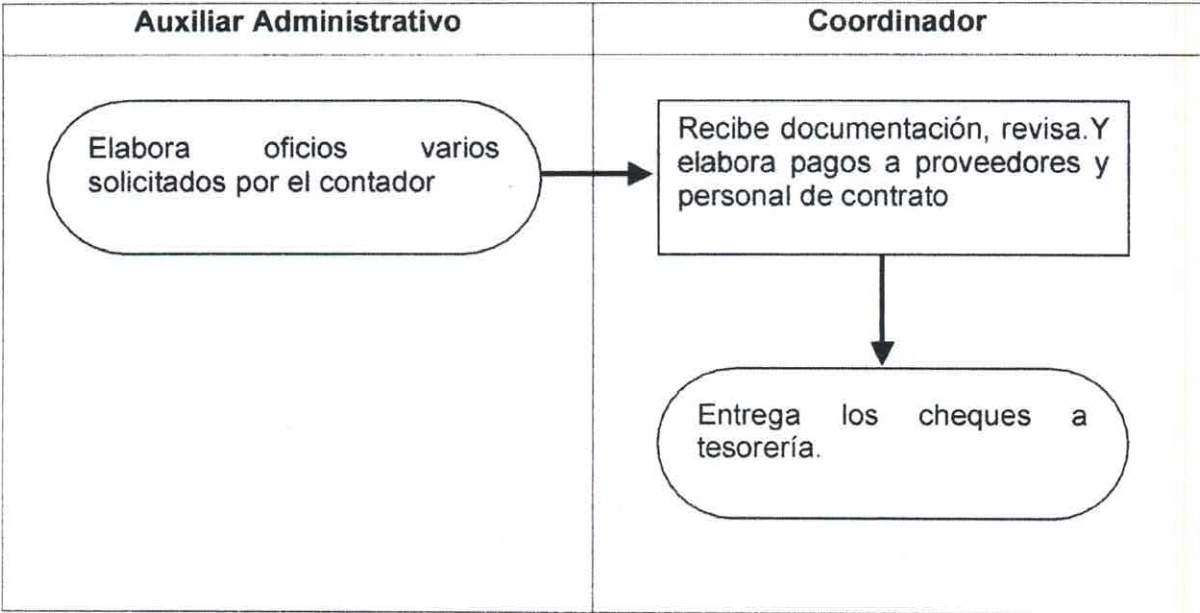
| Auxiliar Administrativo | Coordinador |
|---|---|
| Elabora oficios varios solicitados por el contador | Recibe documentación, revisa.Y elabora pagos a proveedores y personal de contrato |
| | Entrega los cheques a tesorería. |